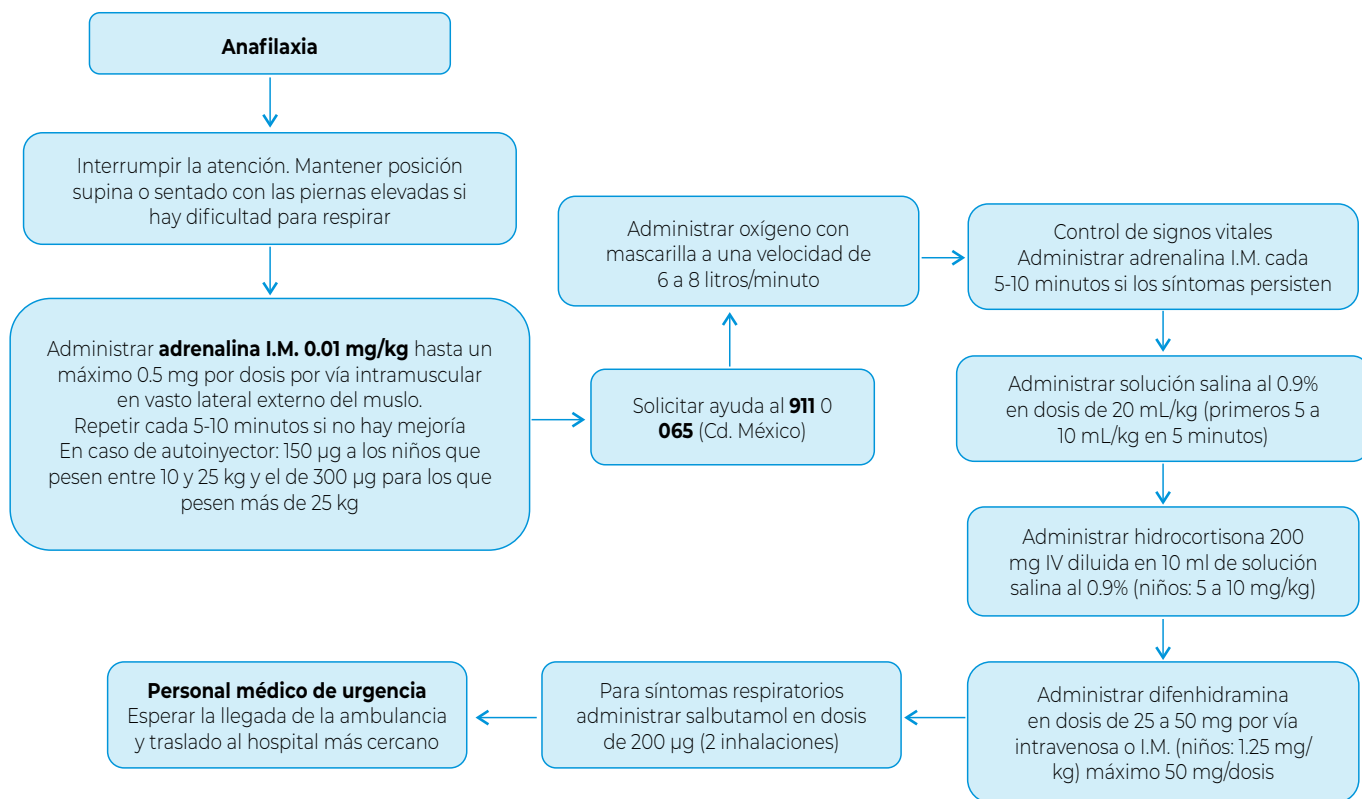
Anafilaxia

Interrumpir la atención. Mantener posición supina o sentado con las piernas elevadas si hay dificultad para respirar

Administrar adrenalina I.M. 0.01 mg/kg hasta un máximo 0.5 mg por dosis por vía intramuscular en vasto lateral externo del muslo.
Repetir cada 5-10 minutos si no hay mejoría
En caso de autoinyector: 150 µg a los niños que pesen entre 10 y 25 kg y el de 300 µg para los que pesen más de 25 kg

Solicitar ayuda al 911 0 065 (Cd. México)

Administrar oxígeno con mascarilla a una velocidad de 6 a 8 litros/minuto

Control de signos vitales
Administrar adrenalina I.M. cada 5-10 minutos si los síntomas persisten

Administrar solución salina al 0.9% en dosis de 20 mL/kg (primeros 5 a 10 mL/kg en 5 minutos)

Administrar hidrocortisona 200 mg IV diluida en 10 ml de solución salina al 0.9% (niños: 5 a 10 mg/kg)

Administrar difenhidramina en dosis de 25 a 50 mg por vía intravenosa o I.M. (niños: 1.25 mg/kg) máximo 50 mg/dosis

Para síntomas respiratorios administrar salbutamol en dosis de 200 µg (2 inhalaciones)

Personal médico de urgencia
Esperar la llegada de la ambulancia y traslado al hospital más cercano